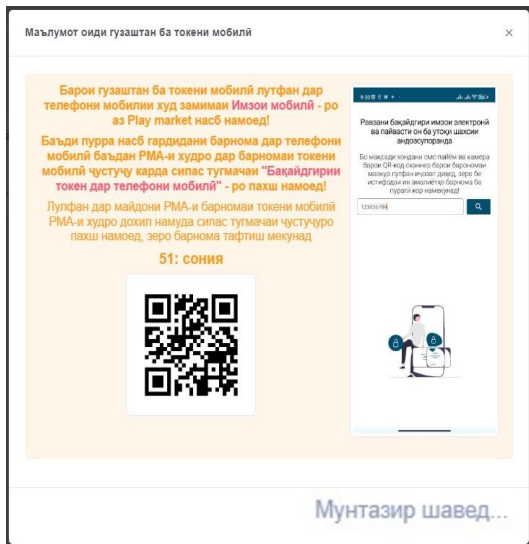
Маълумот оиди гузаштан ба токени мобилй ×

Барои гузаштан ба токени мобилй лутфан дар телефони мобилии худ замимаи Имзои мобилй - ро аз Play market насб намоед!

Баъди пурра насб гардидани барнома дар телефони мобилй баъдан PMA-и худро дар барномаи токени мобилй ҷустуҷу карда сипас тугмачаи "Бақайдгирии токен дар телефони мобилй" - ро пахш намоед!

Лутфан дар майдони PMA-и барномаи токени мобилй PMA-и худро дохил намуда сипас тугмачаи ҷустуҷуро пахш намоед, зеро барнома тафтиш мекунад

51: сония

Раводни бақайдгирии имзои электронӣ ва пайвасти он ба утоқи шахсии андозсупоранда

Бо мақсади хондани смс-паём ва камера барои QR-код сканнер барои барномаи мазкур лутфан иҷозат диҳед, зеро бе истифодаи ин амалиётҳо барномa ба пурагӣ кор намекунад!

1234567890

Мунтазир шавед...